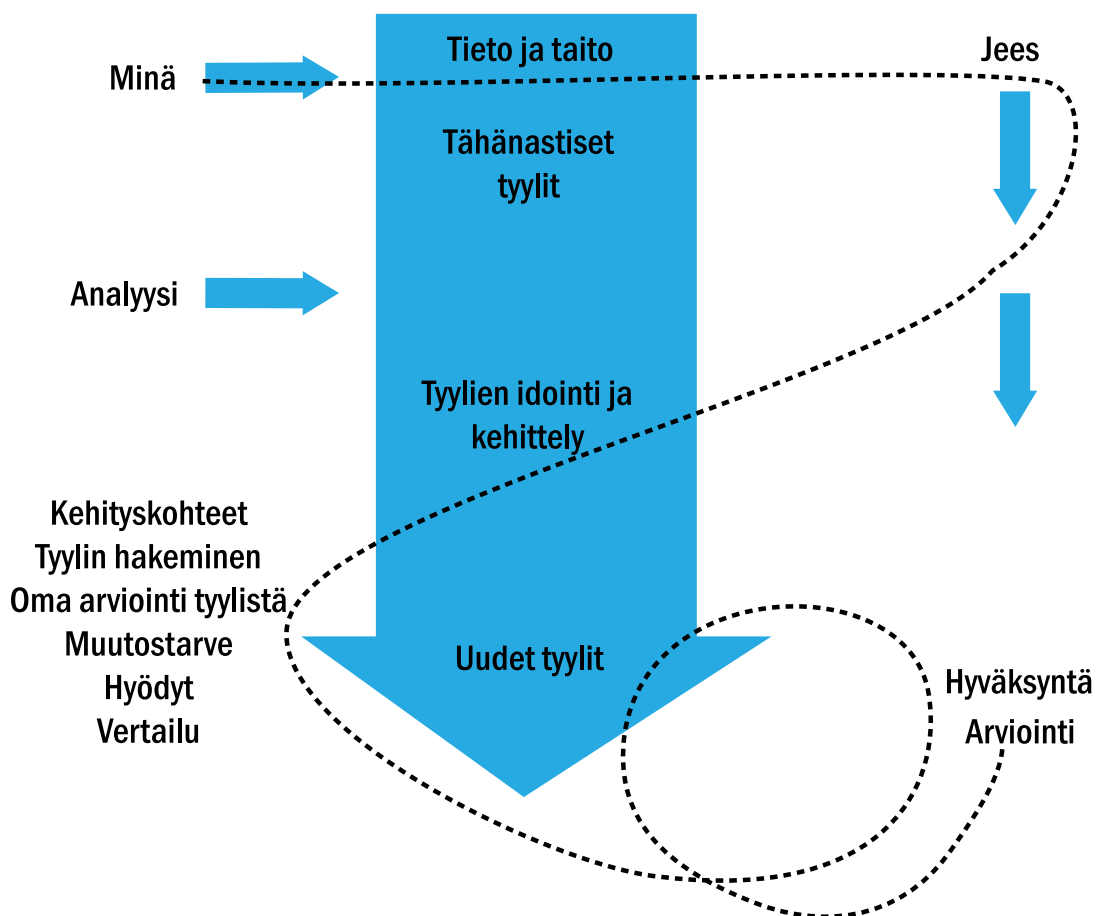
Tieto ja taito

Minä

Jees

Tähänastiset tyylit

Analyysi

Tyylien idointi ja kehittely

Kehityskohteet
Tyylin hakeminen
Oma arviointi tyylistä
Muutostarve
Hyödyt
Vertailu

Uudet tyylit

Hyväksyntä
Arviointi